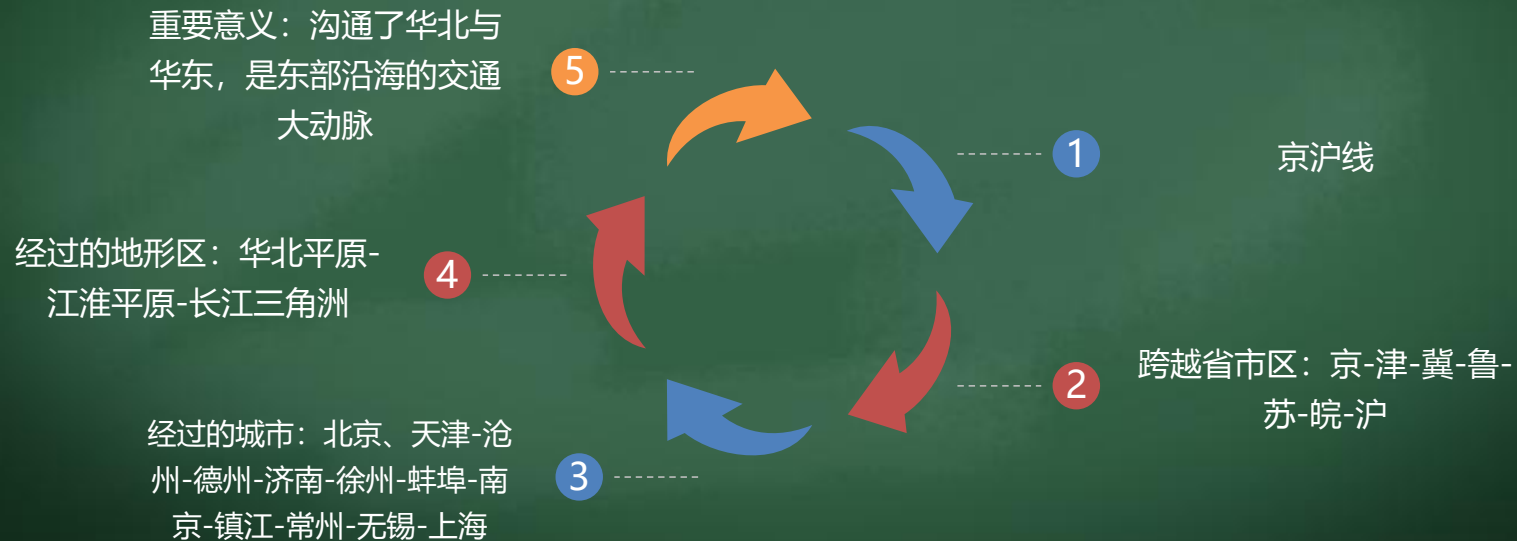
1 京沪线

2 跨越省市区：京-津-冀-鲁-苏-皖-沪

3 经过的城市：北京、天津-沧州-德州-济南-徐州-蚌埠-南京-镇江-常州-无锡-上海

4 经过的地形区：华北平原-江淮平原-长江三角洲

5 重要意义：沟通了华北与华东，是东部沿海的交通大动脉